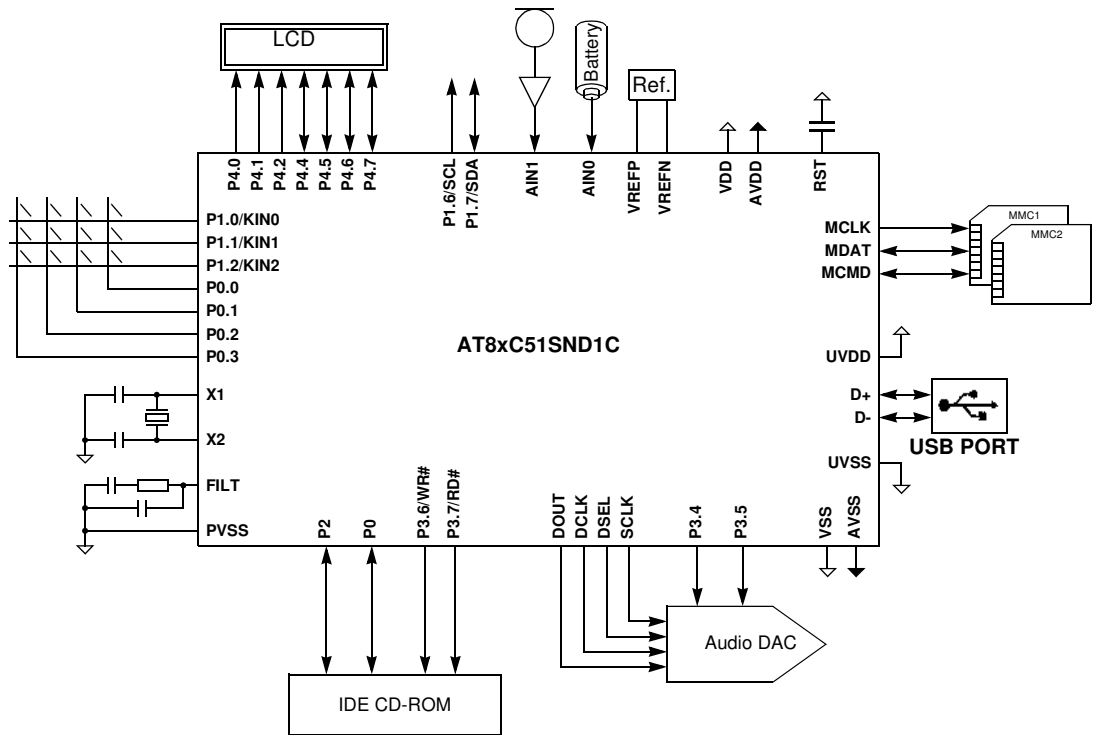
LCD

Battery

Ref.

P4.0
P4.1
P4.2
P4.4
P4.5
P4.6
P4.7

P1.6/SCL
P1.7/SDA

AIN1

AIN0

VREFP
VREFN

VDD
AVDD

RST

P1.0/KIN0
P1.1/KIN1
P1.2/KIN2
P0.0
P0.1
P0.2
P0.3

MCLK
MDAT
MCMD

MMC1
MMC2

AT8xC51SND1C

UVDD

X1
X2

D+
D-

USB PORT

UVSS

FILT

PVSS

P2
P0
P3.6/WR#
P3.7/RD#

DOUT
DCLK
DSEL
SCLK

P3.4
P3.5

VSS
AVSS

Audio DAC

IDE CD-ROM